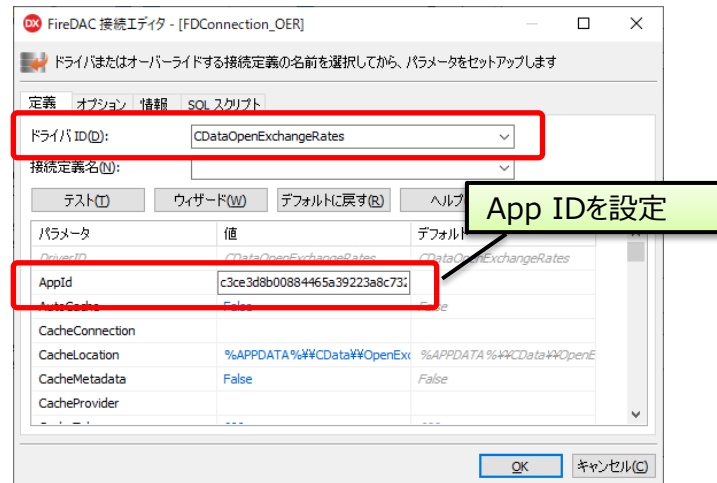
DX FireDAC 接続エディタ - [FDConnection_OER]

ドライバまたはオーバーライドする接続定義の名前を選択してから、パラメータをセットアップします

定義　オプション　情報　SQL スクリプト

ドライバ ID(D): CDataOpenExchangeRates

接続定義名(N):

テスト(T)　ウィザード(W)　デフォルトに戻す(R)　ヘルプ

App IDを設定

| パラメータ | 値 | デフォルト |
|---|---|---|
| DriverID | CDataOpenExchangeRates | CDataOpenExchangeRates |
| AppId | c3ce3d8b00884465a39223a8c732 | |
| AutoCache | False | False |
| CacheConnection | | |
| CacheLocation | %APPDATA%¥¥CData¥¥OpenExc | %APPDATA%¥¥CData¥¥OpenE |
| CacheMetadata | False | False |
| CacheProvider | | |

OK　キャンセル(C)